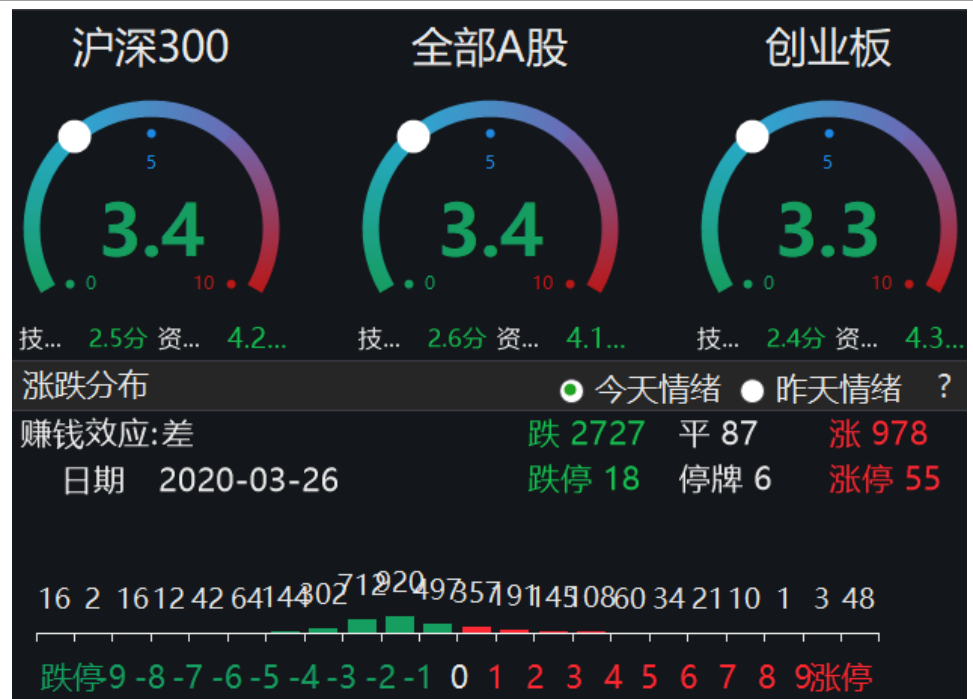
沪深300
5
3.4
0
10
技... 2.5分 资... 4.2...

全部A股
5
3.4
0
10
技... 2.6分 资... 4.1...

创业板
5
3.3
0
10
技... 2.4分 资... 4.3...

涨跌分布
今天情绪 昨天情绪 ?

赚钱效应:差
日期 2020-03-26
跌 2727 平 87 涨 978
跌停 18 停牌 6 涨停 55

16 2 16 12 42 64 144 302 712 920 497 357 191 145 108 60 34 21 10 1 3 48

跌停 -9 -8 -7 -6 -5 -4 -3 -2 -1 0 1 2 3 4 5 6 7 8 9 涨停